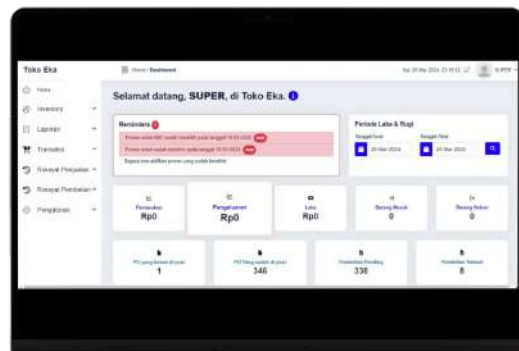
Toko Eka

Home

Inventory

Laporan

Transaksi

Riwayat Penjualan

Riwayat Pembelian

Pengaturan

Home / Dashboard

SUPER

Selamat datang, SUPER, di Toko Eka.

Reminders

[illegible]

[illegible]

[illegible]

Periode Laba & Rugi

Tanggal Awal

Tanggal Akhir

Pemasukan
Rp0

Pengeluaran
Rp0

Laba
Rp0

Barang Masuk
0

Barang Keluar
0

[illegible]
1

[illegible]
346

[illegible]
338

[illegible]
8